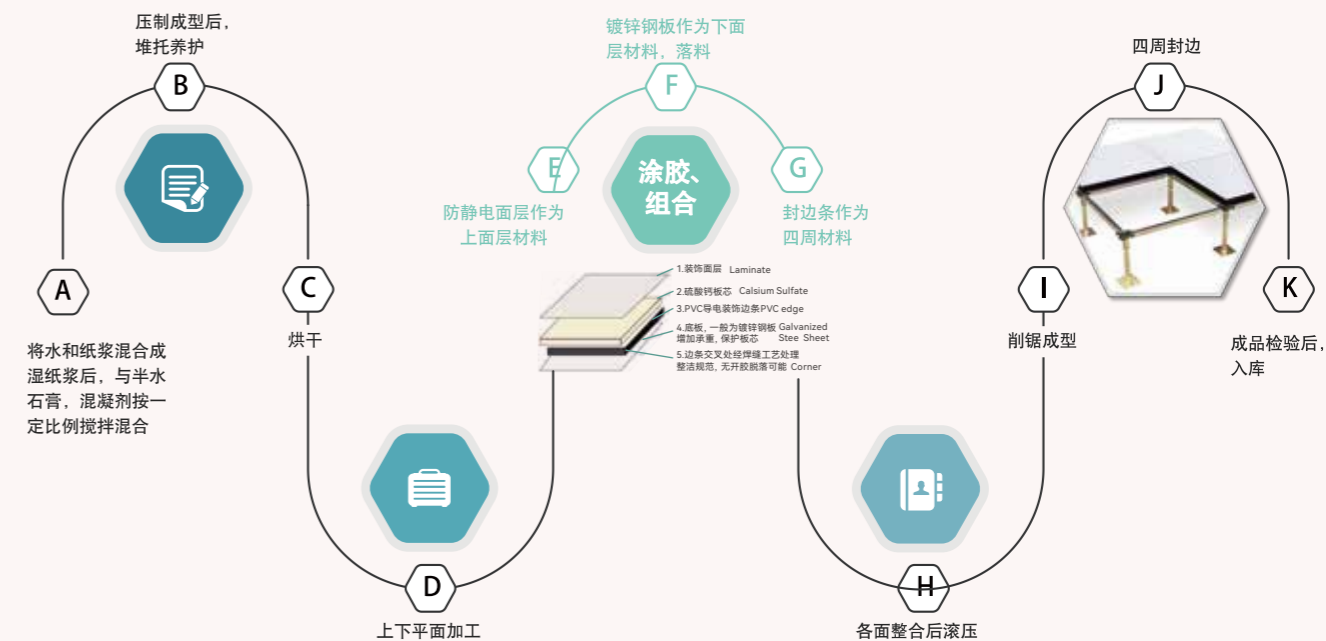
压制成型后，
堆托养护

B

A

将水和纸浆混合成湿纸浆后，与半水石膏，混凝剂按一定比例搅拌混合

C

烘干

D

上下平面加工

镀锌钢板作为下面层材料，落料

F

E

防静电面层作为上面层材料

涂胶、
组合

G

封边条作为四周材料

1.装饰面层 Laminate
2.硫酸钙板芯 Calsium Sulfate
3.PVC导电装饰边条PVC edge
4.底板，一般为镀锌钢板 Galvanized
增加承重，保护板芯 Stee Sheet
5.边条交叉处经焊缝工艺处理
整洁规范，无开胶脱落可能 Corner

H

各面整合后滚压

四周封边

J

I

削锯成型

K

成品检验后，入库